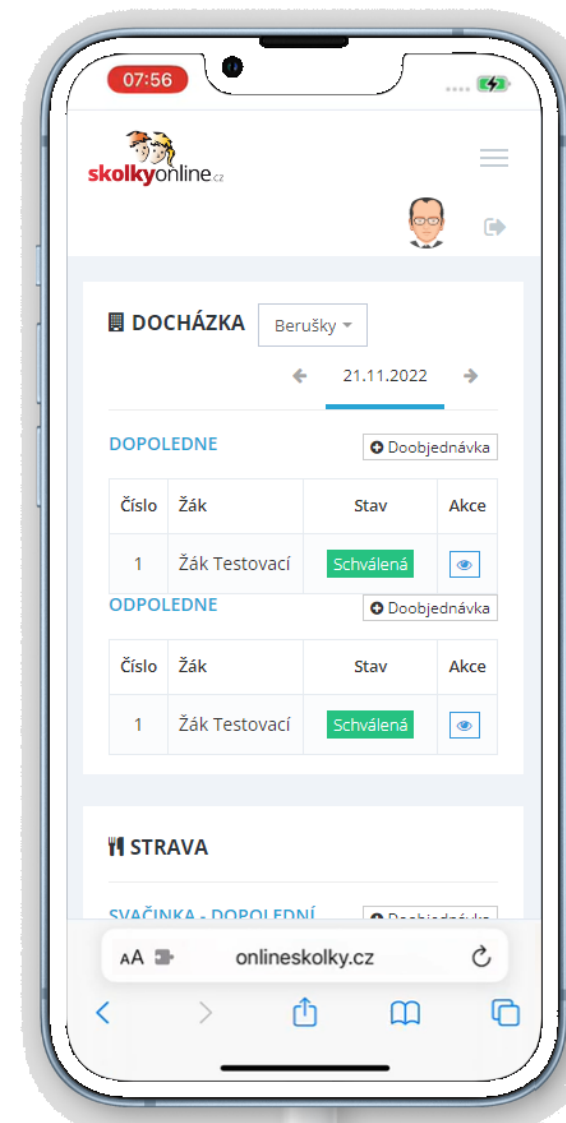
07:56

skolkyonline.cz

DOCHÁZKA Berušky

21.11.2022

DOPOLEDNE Doobjednávka

| Číslo | Žák | Stav | Akce |
|---|---|---|---|
| 1 | Žák Testovací | Schválená | |

ODPOLEDNE Doobjednávka

| Číslo | Žák | Stav | Akce |
|---|---|---|---|
| 1 | Žák Testovací | Schválená | |

STRAVA

SVAČINKA - DOPOLEDNÍ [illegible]

AA onlineskolky.cz